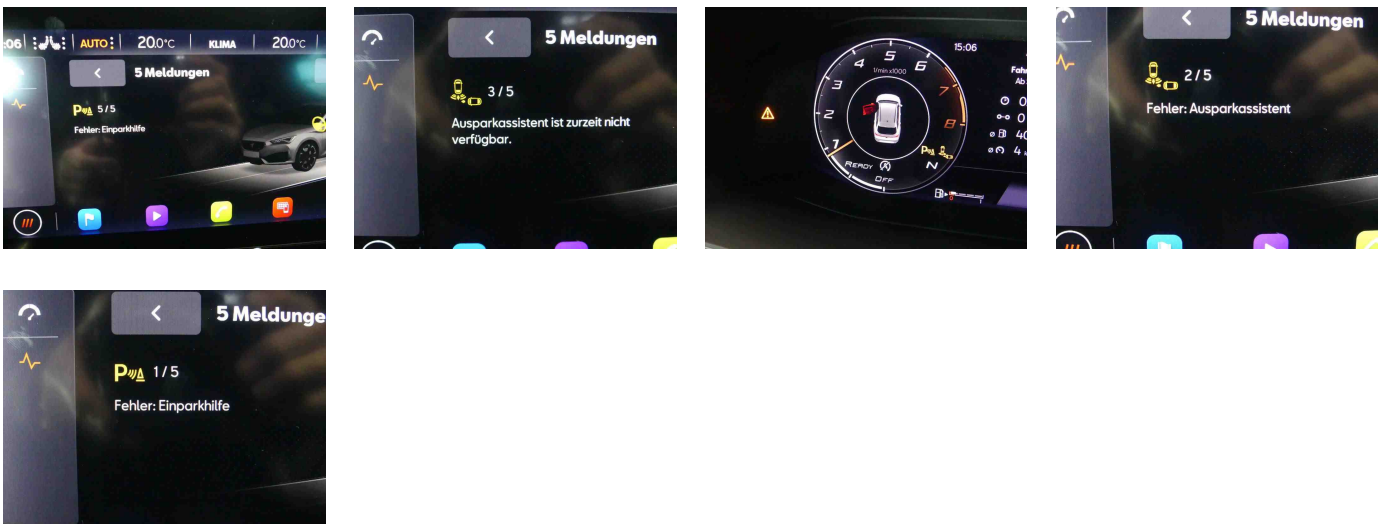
:06 | AUTO | 20.0°C | KLIMA | 20.0°C

5 Meldungen

5/5

Fehler: Einparkhilfe

5 Meldungen

3/5

Ausparkassistent ist zurzeit nicht verfügbar.

15:06

1/min x1000

1 2 3 4 5 6 7 8

READY

OFF

N

Fahr

Ab

0

0

40

4

5 Meldungen

2/5

Fehler: Ausparkassistent

5 Meldunge

1/5

Fehler: Einparkhilfe